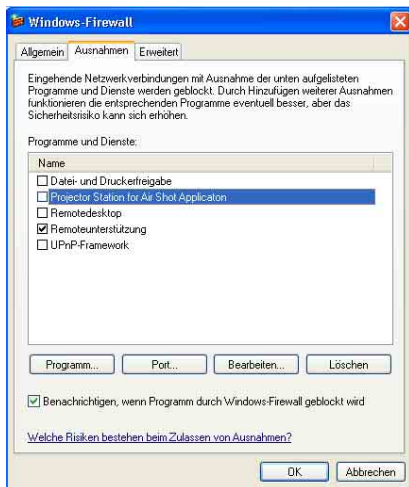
Windows-Firewall

Allgemein | Ausnahmen | Erweitert

Eingehende Netzwerkverbindungen mit Ausnahme der unten aufgelisteten Programme und Dienste werden geblockt. Durch Hinzufügen weiterer Ausnahmen funktionieren die entsprechenden Programme eventuell besser, aber das Sicherheitsrisiko kann sich erhöhen.

Programme und Dienste:

Name
Datei- und Druckerfreigabe
Projector Station for Air Shot Applicaton
Remotedesktop
Remoteunterstützung
UPnP-Framework

Programm... | Port... | Bearbeiten... | Löschen

Benachrichtigen, wenn Programm durch Windows-Firewall geblockt wird

Welche Risiken bestehen beim Zulassen von Ausnahmen?

OK | Abbrechen